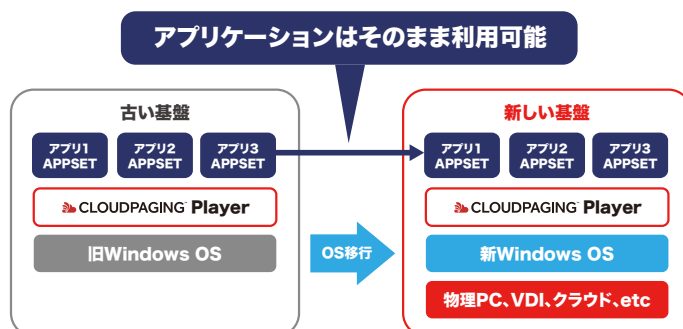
アプリケーションはそのまま利用可能

古い基盤

アプリ1 APPSET

アプリ2 APPSET

アプリ3 APPSET

CLOUDPAGING Player

旧Windows OS

OS移行

新しい基盤

アプリ1 APPSET

アプリ2 APPSET

アプリ3 APPSET

CLOUDPAGING Player

新Windows OS

物理PC、VDI、クラウド、etc